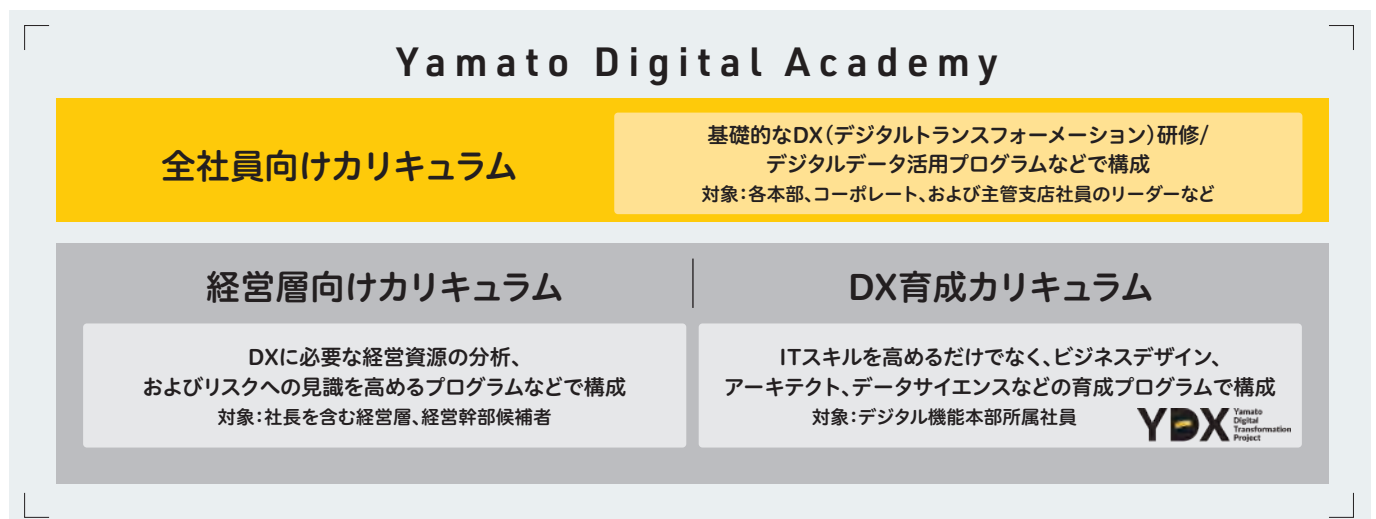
Yamato Digital Academy

全社員向けカリキュラム

基礎的なDX(デジタルトランスフォーメーション)研修/
デジタルデータ活用プログラムなどで構成
対象:各本部、コーポレート、および主管支店社員のリーダーなど

経営層向けカリキュラム

DXに必要な経営資源の分析、
およびリスクへの見識を高めるプログラムなどで構成
対象:社長を含む経営層、経営幹部候補者

DX育成カリキュラム

ITスキルを高めるだけでなく、ビジネスデザイン、
アーキテクト、データサイエンスなどの育成プログラムで構成
対象:デジタル機能本部所属社員

YDX Yamato Digital Transformation Project